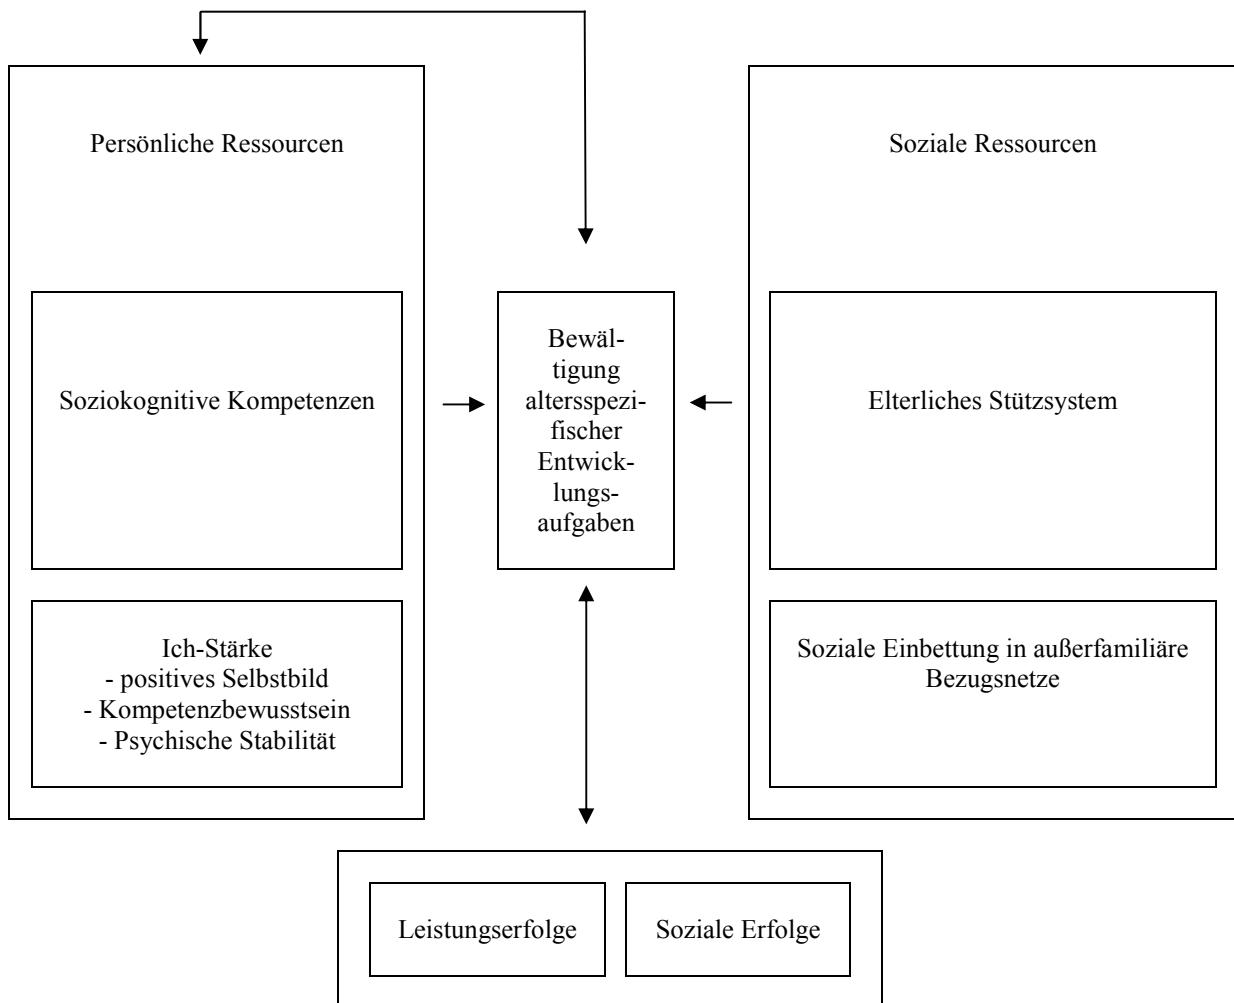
Persönliche Ressourcen

Soziokognitive Kompetenzen

Ich-Stärke
- positives Selbstbild
- Kompetenzbewusstsein
- Psychische Stabilität

Bewältigung altersspezifischer Entwicklungsaufgaben

Soziale Ressourcen

Elterliches Stützsystem

Soziale Einbettung in außerfamiliäre Bezugsnetze

Leistungserfolge

Soziale Erfolge